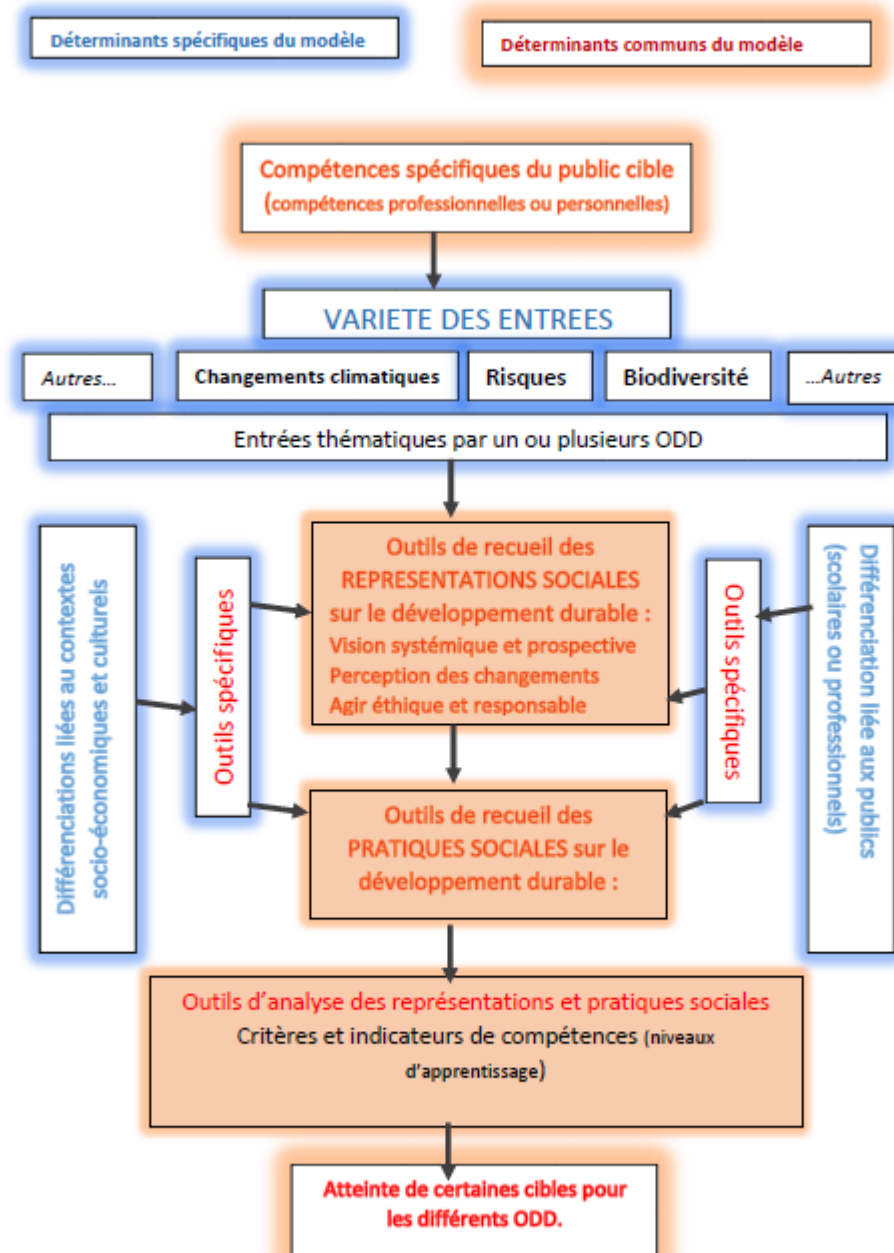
Déterminants spécifiques du modèle

Déterminants communs du modèle

Compétences spécifiques du public cible (compétences professionnelles ou personnelles)

VARIETE DES ENTREES

Autres…

Changements climatiques

Risques

Biodiversité

…Autres

Entrées thématiques par un ou plusieurs ODD

Différenciations liées au contextes socio-économiques et culturels

Outils spécifiques

Outils de recueil des REPRESENTATIONS SOCIALES sur le développement durable :
Vision systémique et prospective
Perception des changements
Agir éthique et responsable

Outils spécifiques

Différenciation liée aux publics (scolaires ou professionnels)

Outils de recueil des PRATIQUES SOCIALES sur le développement durable :

Outils d'analyse des représentations et pratiques sociales
Critères et indicateurs de compétences (niveaux d'apprentissage)

Atteinte de certaines cibles pour les différents ODD.